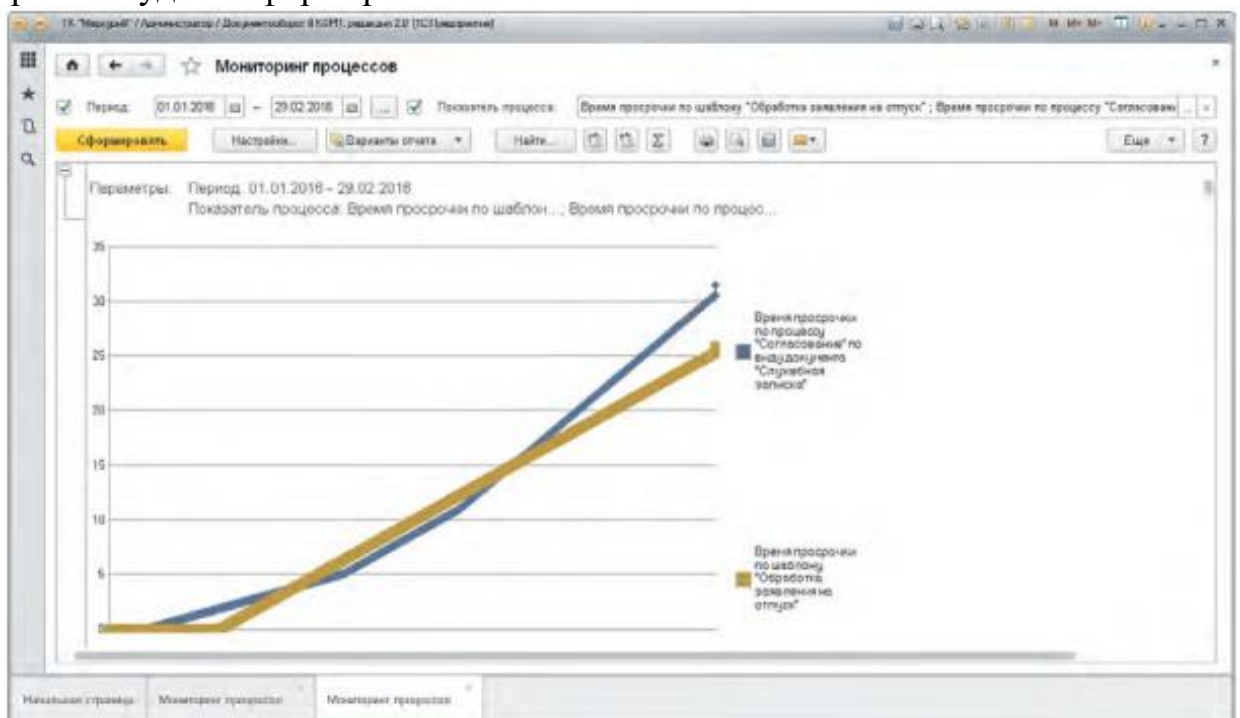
1С:Предприятие / Администратор / Документооборот 8 КОРП, редакция 2.0 (1С:Предприятие)

Мониторинг процессов

Период: 01.01.2016 – 29.02.2016 ... Показатель процесса: Время просрочки по шаблону "Обработка заявления на отпуск"; Время просрочки по процессу "Согласование ...

Сформировать Настройки... Варианты отчета Найти... Еще ?

Параметры: Период: 01.01.2016 - 29.02.2016
Показатель процесса: Время просрочки по шаблон...; Время просрочки по процесс...

35
30
25
20
15
10
5
0

Время просрочки по процессу "Согласование" по виду документа "Служебная записка"

Время просрочки по шаблону "Обработка заявления на отпуск"

Начальная страница Мониторинг процессов Мониторинг процессов